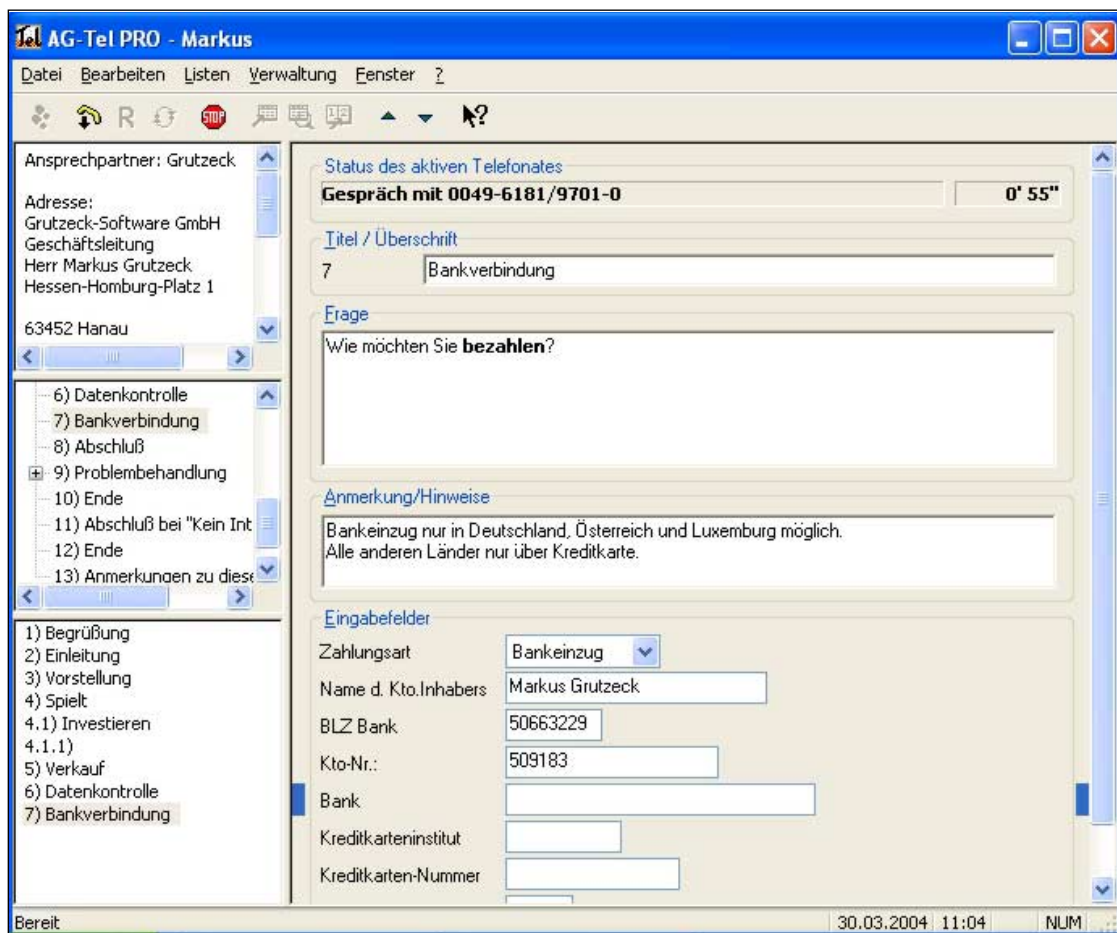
Tel AG-Tel PRO - Markus

Datei Bearbeiten Listen Verwaltung Fenster ?

R STOP

Ansprechpartner: Grutzeck

Adresse:
Grutzeck-Software GmbH
Geschäftsleitung
Herr Markus Grutzeck
Hessen-Homburg-Platz 1

63452 Hanau

6) Datenkontrolle
7) Bankverbindung
8) Abschluß
9) Problembehandlung
10) Ende
11) Abschluß bei "Kein Int
12) Ende
13) Anmerkungen zu diese

1) Begrüßung
2) Einleitung
3) Vorstellung
4) Spielt
4.1) Investieren
4.1.1)
5) Verkauf
6) Datenkontrolle
7) Bankverbindung

Status des aktiven Telefonates
Gespräch mit 0049-6181/9701-0
0' 55"

Titel / Überschrift
7 Bankverbindung

Frage
Wie möchten Sie **bezahlen**?

Anmerkung/Hinweise
Bankeinzug nur in Deutschland, Österreich und Luxemburg möglich.
Alle anderen Länder nur über Kreditkarte.

Eingabefelder

| | |
|---|---|
| Zahlungsart | Bankeinzug |
| Name d. Kto.Inhabers | Markus Grutzeck |
| BLZ Bank | 50663229 |
| Kto-Nr.: | 509183 |
| Bank | |
| Kreditkarteninstitut | |
| Kreditkarten-Nummer | |

Bereit 30.03.2004 11:04 NUM